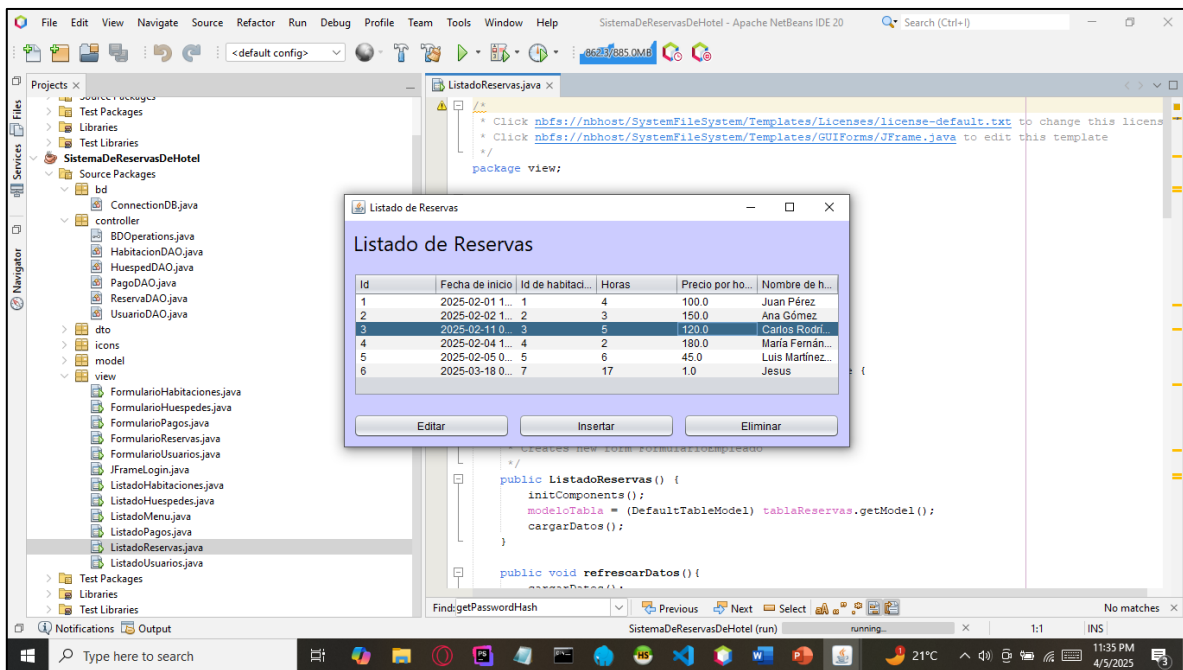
File Edit View Navigate Source Refactor Run Debug Profile Team Tools Window Help SistemaDeReservasDeHotel - Apache NetBeans IDE 20 Search (Ctrl+I)

<default config> 862.3/885.0MB

Projects × ListadoReservas.java ×

Source Packages
Test Packages
Libraries
Test Libraries
SistemaDeReservasDeHotel
Source Packages
bd
ConnectionDB.java
controller
BDOperations.java
HabitacionDAO.java
HuespedDAO.java
PagoDAO.java
ReservaDAO.java
UsuarioDAO.java
dto
icons
model
view
FormularioHabitaciones.java
FormularioHuespedes.java
FormularioPagos.java
FormularioReservas.java
FormularioUsuarios.java
JFrameLogin.java
ListadoHabitaciones.java
ListadoHuespedes.java
ListadoMenu.java
ListadoPagos.java
ListadoReservas.java
ListadoUsuarios.java
Test Packages
Libraries
Test Libraries

Files Services Navigator

/*
* Click nbfs://nbhost/SystemFileSystem/Templates/Licenses/license-default.txt to change this licens
* Click nbfs://nbhost/SystemFileSystem/Templates/GUIForms/JFrame.java to edit this template
*/
package view;

Listado de Reservas

Listado de Reservas

| Id | Fecha de inicio | Id de habitaci... | Horas | Precio por ho... | Nombre de h... |
|---|---|---|---|---|---|
| 1 | 2025-02-01 1... | 1 | 4 | 100.0 | Juan Pérez |
| 2 | 2025-02-02 1... | 2 | 3 | 150.0 | Ana Gómez |
| 3 | 2025-02-11 0... | 3 | 5 | 120.0 | Carlos Rodrí... |
| 4 | 2025-02-04 1... | 4 | 2 | 180.0 | María Fernán... |
| 5 | 2025-02-05 0... | 5 | 6 | 45.0 | Luis Martínez... |
| 6 | 2025-03-18 0... | 7 | 17 | 1.0 | Jesus |

Editar Insertar Eliminar

* Creates new form FormularioEmpleado
*/
public ListadoReservas() {
initComponents();
modeloTabla = (DefaultTableModel) tablaReservas.getModel();
cargarDatos();
}

public void refrescarDatos(){
cargarDatos();

Find: getPasswordHash Previous Next Select No matches

Notifications Output SistemaDeReservasDeHotel (run) running... 1:1 INS

Type here to search 21°C 11:35 PM 4/5/2025